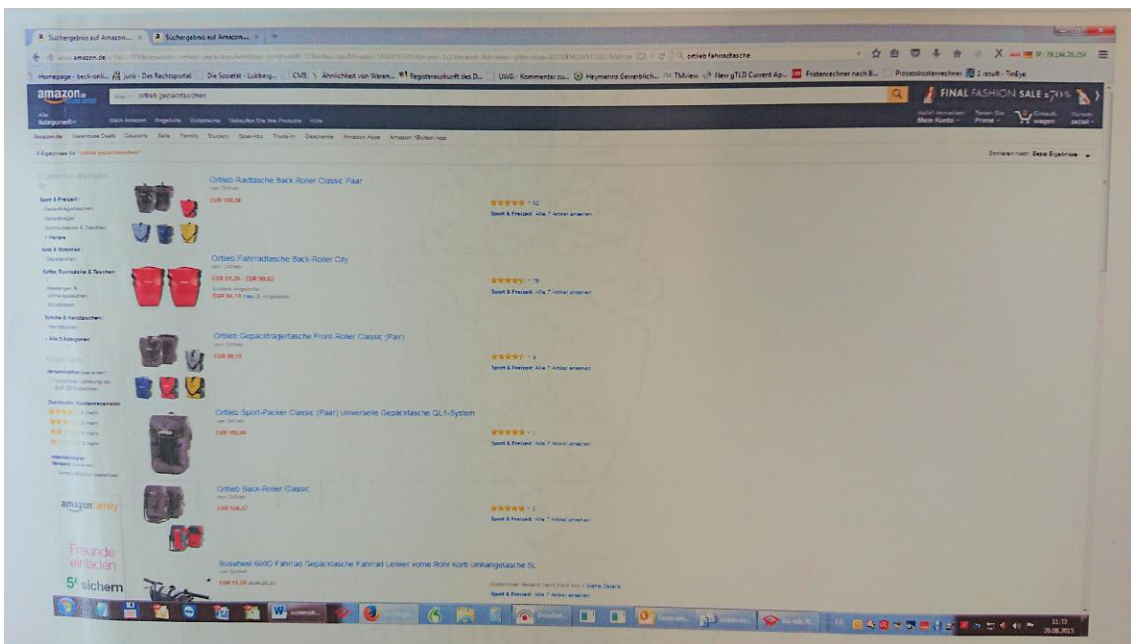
Suchergebnis auf Amazon... × Suchergebnis auf Amazon... × +

www.amazon.de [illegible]

ortlieb fahrradtasche

Homepage - beck-onl... Juris - Das Rechtsportal Die Sozietät - Lubberg... CMS Ähnlichkeit von Waren... Registerauskunft des D... UWG - Kommentar zu... Heymanns Gewerblich... TMview New gTLD Current Ap... Fristenrechner nach B... Prozesskostenrechner 1 result - TinEye

amazon ortlieb gepäcktaschen

FINAL FASHION SALE BIS 70%

Mein Amazon Angebote Gutscheine Verkaufen Sie Ihre Produkte Hilfe

Mein Konto Prime Einkaufswagen

Ortlieb Radtasche Back Roller Classic Paar
EUR 109,98
Sport & Freizeit: Alle 7 Artikel ansehen

Ortlieb Fahrradtasche Back-Roller City
EUR 51,20 - EUR 99,92
EUR 94,75
Sport & Freizeit: Alle 7 Artikel ansehen

Ortlieb Gepäckträgertasche Front-Roller Classic (Paar)
EUR 99,15
Sport & Freizeit: Alle 7 Artikel ansehen

Ortlieb Sport-Packer Classic (Paar) Universelle Gepäcktasche QL1-System
EUR 109,00
Sport & Freizeit: Alle 7 Artikel ansehen

Ortlieb Back-Roller Classic
EUR 109,57
Sport & Freizeit: Alle 7 Artikel ansehen

Roswheel 600D Fahrrad Gepäcktasche Fahrrad Lenker vorne Rohr Korb Umhängetasche 5L
Sport & Freizeit: Alle 7 Artikel ansehen

amazon family
Freunde einladen
5€ sichern

11:13
20.06.2015